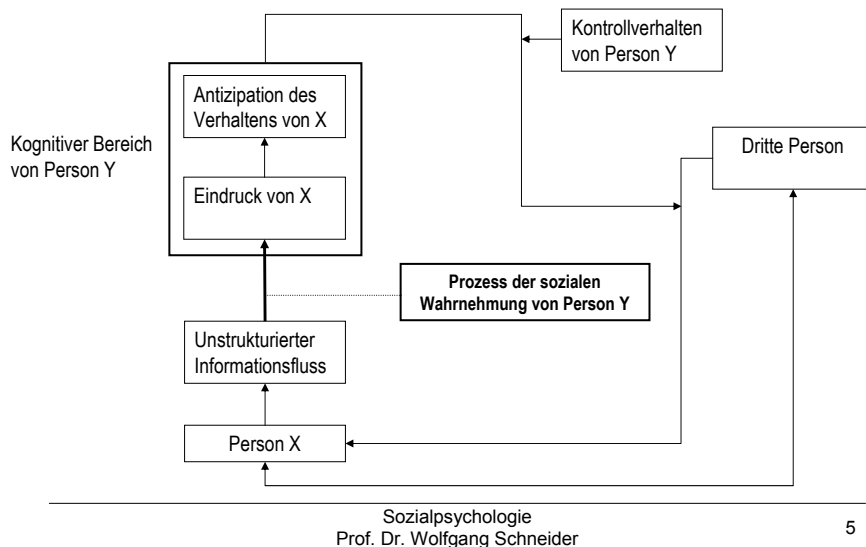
Kontrollverhalten von Person Y

Antizipation des Verhaltens von X

Kognitiver Bereich von Person Y

Dritte Person

Eindruck von X

**Prozess der sozialen Wahrnehmung von Person Y**

Unstrukturierter Informationsfluss

Person X

Sozialpsychologie
Prof. Dr. Wolfgang Schneider

5